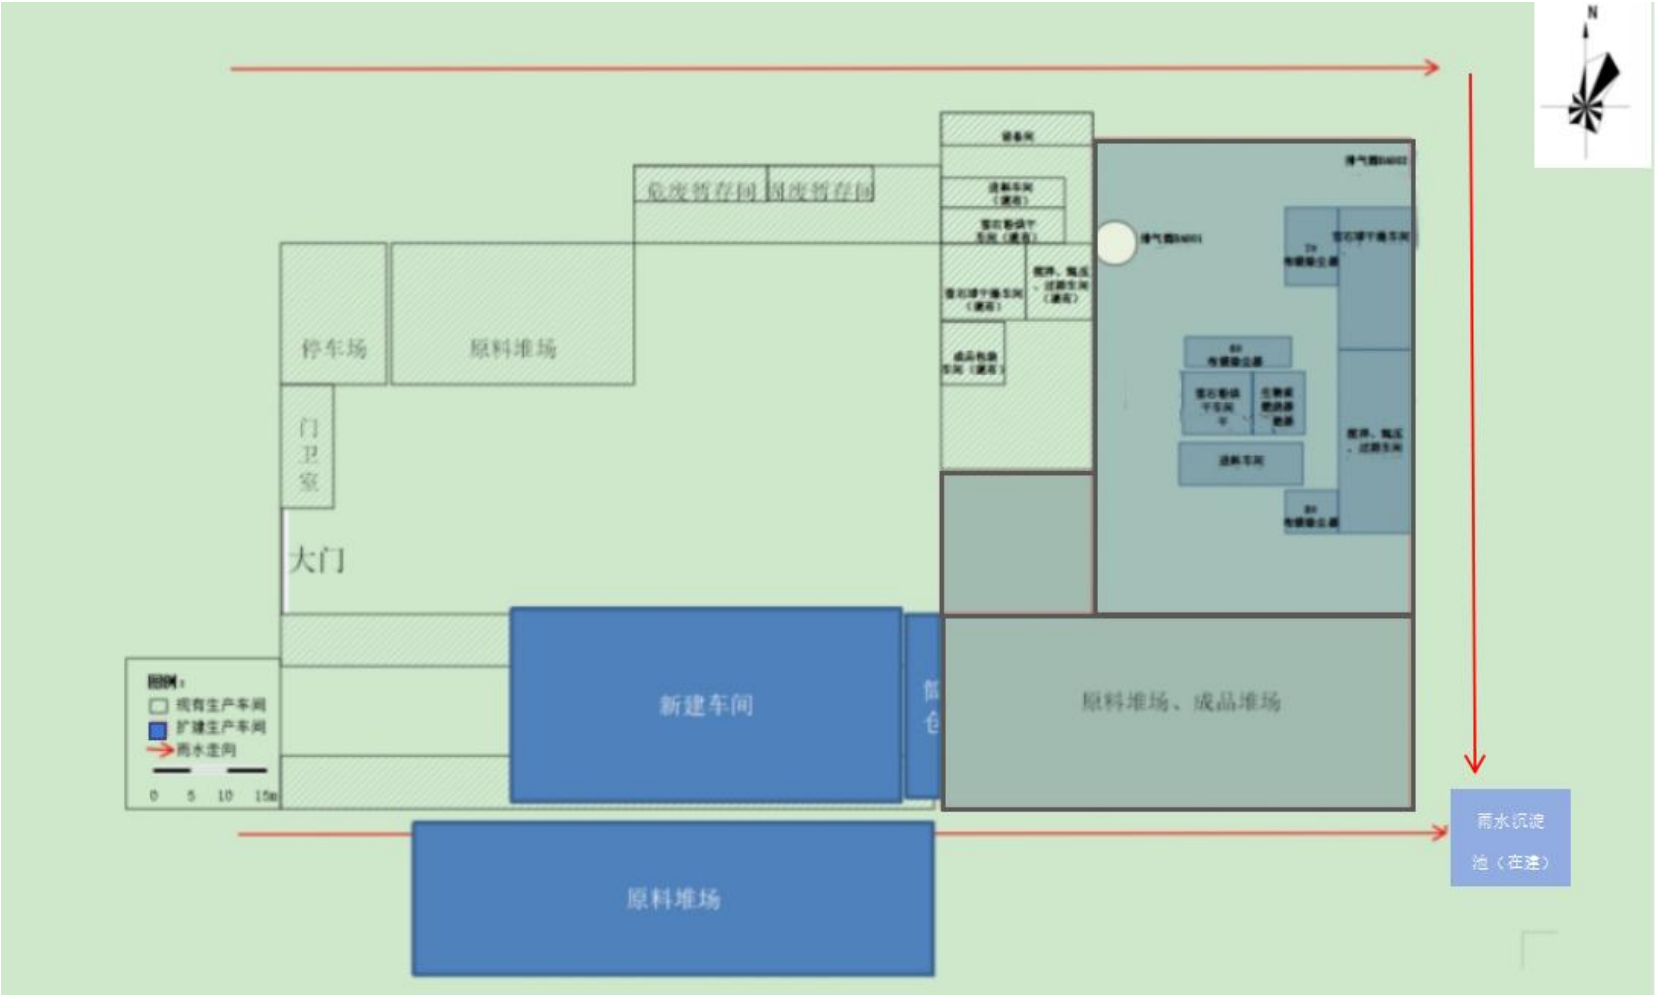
N

设备间

危废暂存间

固废暂存间

进料车间（建筑）

雪花粉碎干车间（建筑）

排气筒DA002

排气筒DA001

雪花球干燥车间（建筑）

搅拌、陈压、过筛车间（建筑）

雪花球干燥车间

布袋除尘器

停车场

原料堆场

成品包装车间（建筑）

布袋除尘器

雪花粉碎干车间

生物质燃烧炉

搅拌、陈压、过筛车间

进料车间

布袋除尘器

门卫室

大门

新建车间

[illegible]

原料堆场、成品堆场

图例：
现有生产车间
扩建生产车间
雨水走向

0 5 10 15m

雨水沉淀池（在建）

原料堆场